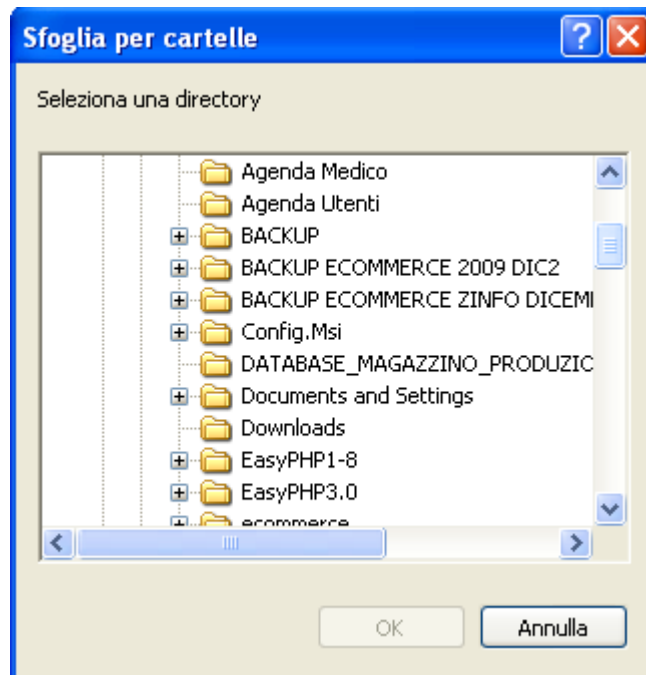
Sfoglia per cartelle

Seleziona una directory

Agenda Medico
Agenda Utenti
BACKUP
BACKUP ECOMMERCE 2009 DIC2
BACKUP ECOMMERCE ZINFO DICEMI
Config.Msi
DATABASE_MAGAZZINO_PRODUZIC
Documents and Settings
Downloads
EasyPHP1-8
EasyPHP3.0
ecommerce

OK
Annulla